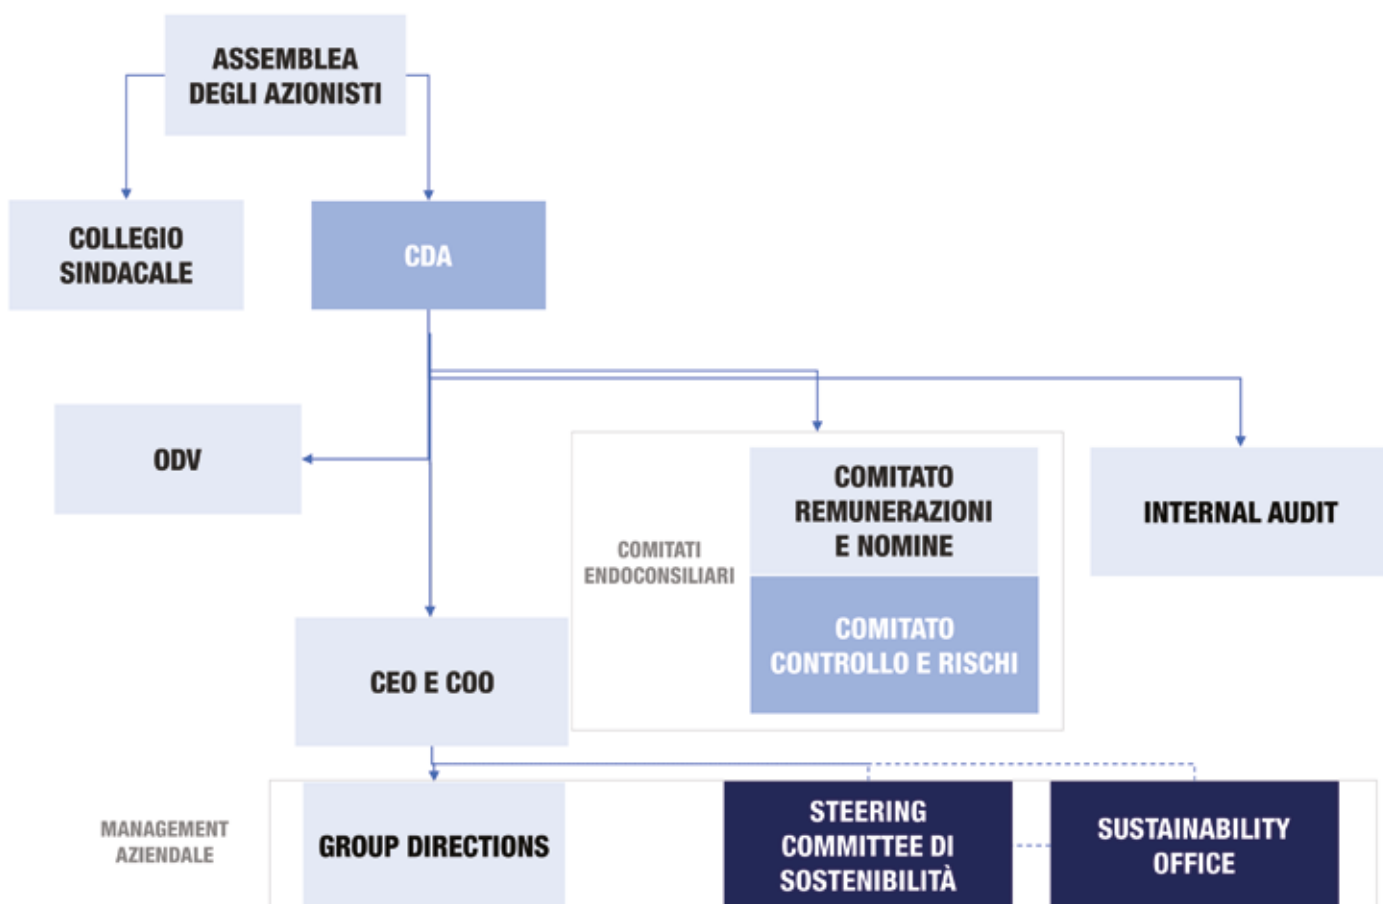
ASSEMBLEA DEGLI AZIONISTI

COLLEGIO SINDACALE

CDA

ODV

COMITATI ENDOCONSILIARI

COMITATO REMUNERAZIONI E NOMINE

COMITATO CONTROLLO E RISCHI

INTERNAL AUDIT

CEO E COO

MANAGEMENT AZIENDALE

GROUP DIRECTIONS

STEERING COMMITTEE DI SOSTENIBILITÀ

SUSTAINABILITY OFFICE